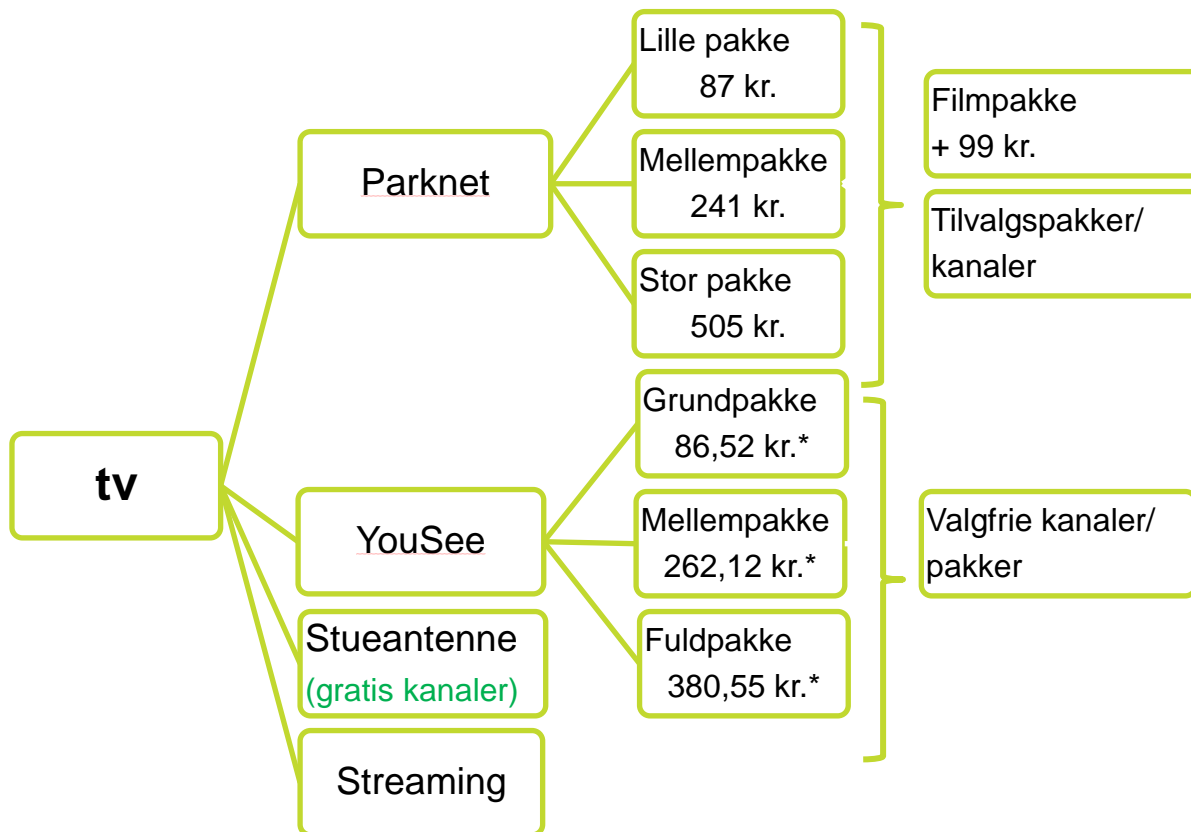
tv

Parknet

Lille pakke
87 kr.

Mellempakke
241 kr.

Stor pakke
505 kr.

Filmpakke
+ 99 kr.

Tilvalgspakker/
kanaler

YouSee

Grundpakke
86,52 kr.*

Mellempakke
262,12 kr.*

Fuldpakke
380,55 kr.*

Valgfrie kanaler/
pakker

Stueantenne
(gratis kanaler)

Streaming